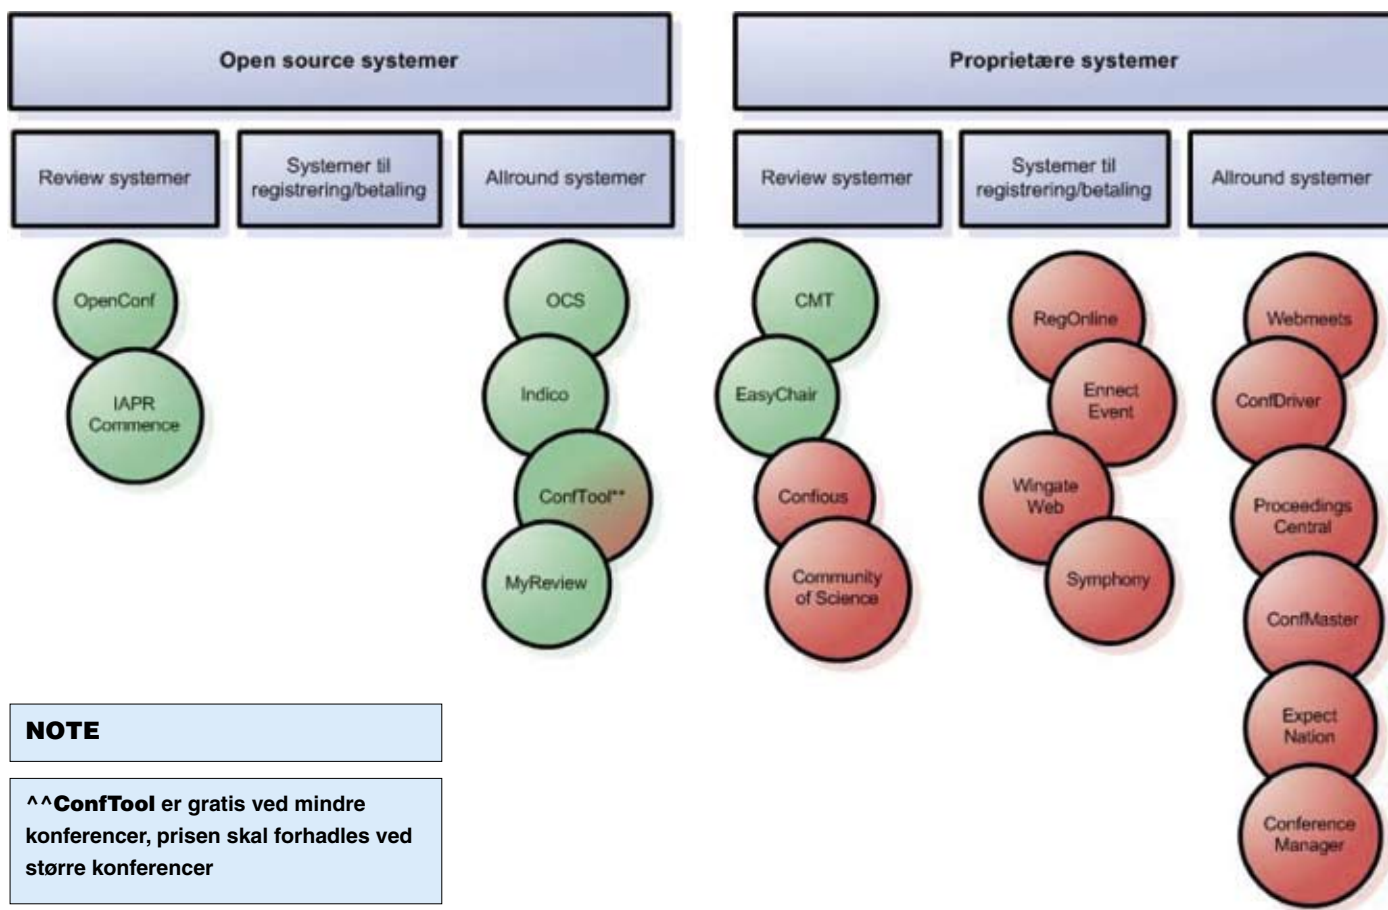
Open source systemer

Review systemer

Systemer til registrering/betaling

Allround systemer

OpenConf

IAPR Commence

OCS

Indico

ConfTool**

MyReview

Proprietære systemer

Review systemer

Systemer til registrering/betaling

Allround systemer

CMT

EasyChair

Confious

Community of Science

RegOnline

Ennect Event

Wingate Web

Symphony

Webmeets

ConfDriver

Proceedings Central

ConfMaster

Expect Nation

Conference Manager

NOTE

^^ConfTool er gratis ved mindre konferencer, prisen skal forhadles ved større konferencer